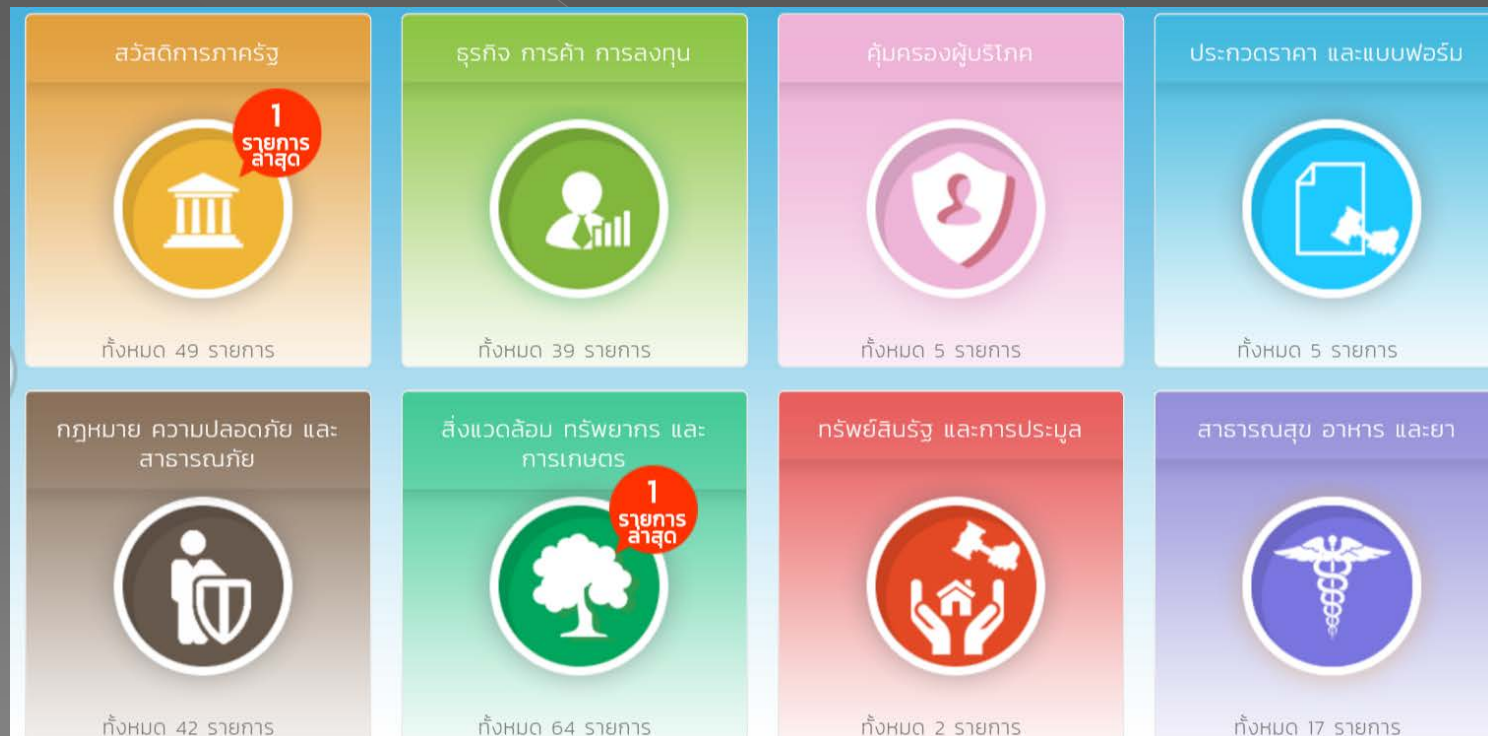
สวัสดิการภาครัฐ

1 รายการ ล่าสุด

ทั้งหมด 49 รายการ

ธุรกิจ การค้า การลงทุน

ทั้งหมด 39 รายการ

คุ้มครองผู้บริโภค

ทั้งหมด 5 รายการ

ประกวดราคา และแบบฟอร์ม

ทั้งหมด 5 รายการ

กฎหมาย ความปลอดภัย และสาธารณภัย

ทั้งหมด 42 รายการ

สิ่งแวดล้อม ทรัพยากร และการเกษตร

1 รายการ ล่าสุด

ทั้งหมด 64 รายการ

ทรัพย์สินรัฐ และการประมูล

ทั้งหมด 2 รายการ

สาธารณสุข อาหาร และยา

ทั้งหมด 17 รายการ